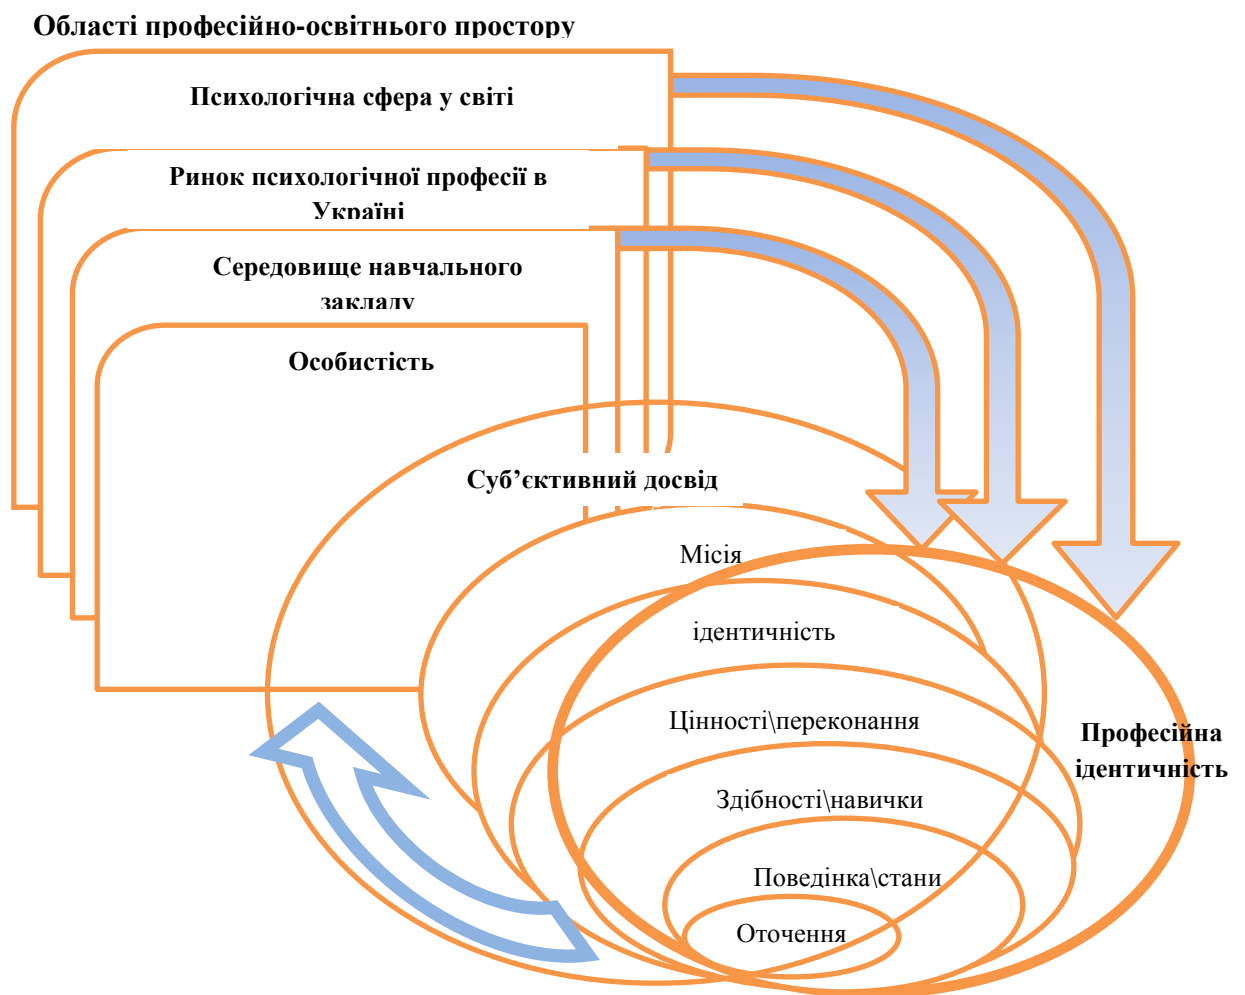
Області професійно-освітнього простору

Психологічна сфера у світі

Ринок психологічної професії в Україні

Середовище навчального закладу

Особистість

Суб’єктивний досвід

Місія

ідентичність

Цінності\переконання

Здібності\навички

Поведінка\стани

Оточення

Професійна ідентичність